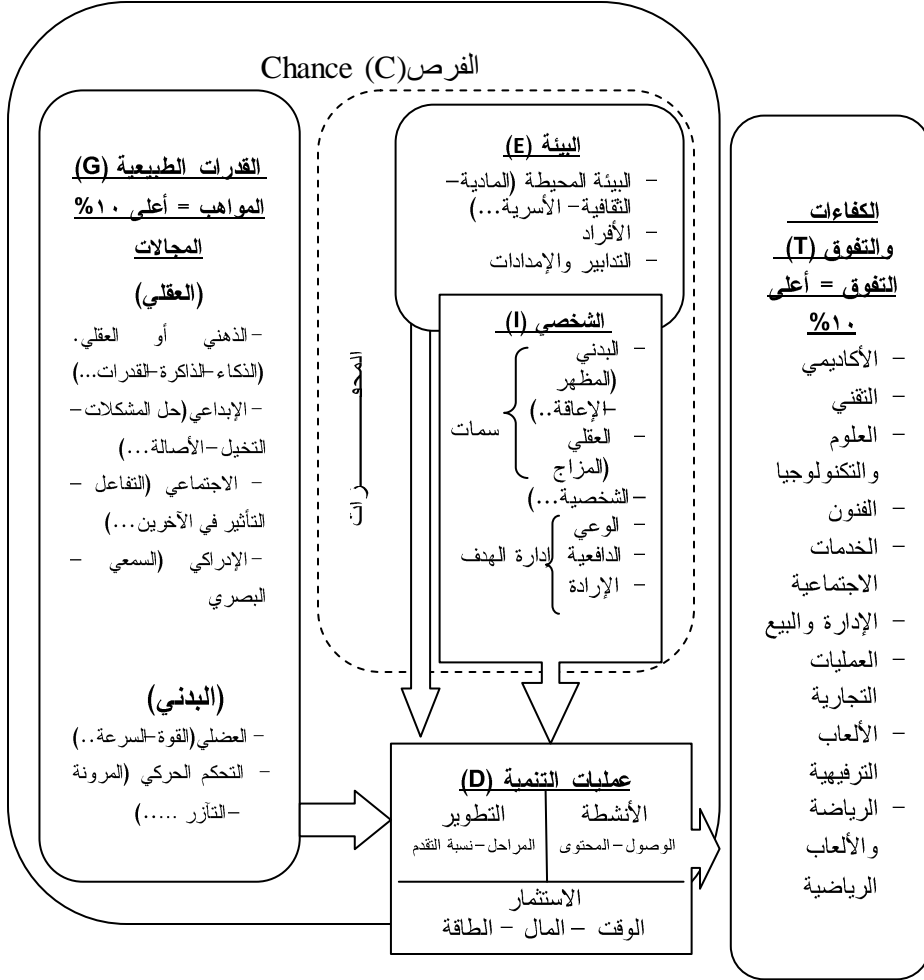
الفرص(C) Chance

القدرات الطبيعية (G)
المواهب = أعلى ١٠%
المجالات
(العقلي)
- الذهني أو العقلي. (الذكاء-الذاكرة-القدرات...)
- الإبداعي (حل المشكلات-التخيل-الأصالة...)
- الاجتماعي (التفاعل - التأثير في الآخرين...)
- الإدراكي (السمعي - البصري
(البدني)
- العضلي (القوة-السرعة..)
- التحكم الحركي (المرونة -التآزر .....)

البيئة (E)
- البيئة المحيطة (المادية- الثقافية- الأسرية...)
- الأفراد
- التدابير والإمدادات

المحفزات

الشخصي (I)
سمات
- البدني (المظهر -الإعاقة..)
- العقلي (المزاج -الشخصية...)
إدارة الهدف
- الوعي
- الدافعية
- الإرادة

عمليات التنمية (D)
الأنشطة
الوصول- المحتوى
التطوير
المراحل- نسبة التقدم
الاستثمار
الوقت - المال - الطاقة

الكفاءات والتفوق (T)
التفوق = أعلى ١٠%
- الأكاديمي
- التقني
- العلوم والتكنولوجيا
- الفنون
- الخدمات الاجتماعية
- الإدارة والبيع
- العمليات التجارية
- الألعاب الترفيهية
- الرياضة والألعاب الرياضية